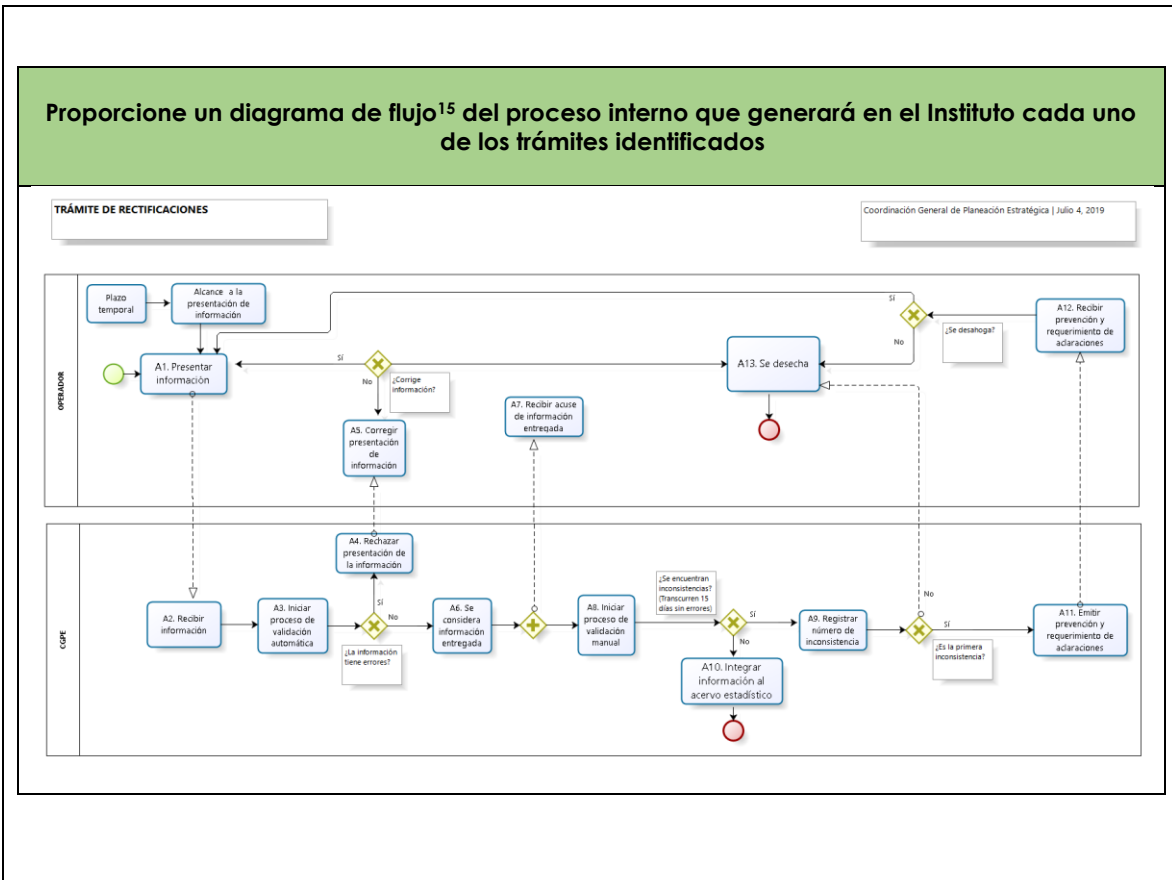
Proporcione un diagrama de flujo$^{15}$ del proceso interno que generará en el Instituto cada uno de los trámites identificados

TRÁMITE DE RECTIFICACIONES

Coordinación General de Planeación Estratégica | Julio 4, 2019

OPERADOR

Plazo temporal

Alcance a la presentación de información

A1. Presentar información

Sí

No

¿Corrige información?

A5. Corregir presentación de información

A7. Recibir acuse de información entregada

A13. Se desecha

Sí

No

¿Se desahoga?

A12. Recibir prevención y requerimiento de aclaraciones

CGPE

A2. Recibir información

A3. Iniciar proceso de validación automática

A4. Rechazar presentación de la información

Sí

No

¿La información tiene errores?

A6. Se considera información entregada

A8. Iniciar proceso de validación manual

¿Se encuentran inconsistencias? (Transcurren 15 días sin errores)

Sí

No

A10. Integrar información al acervo estadístico

A9. Registrar número de inconsistencia

No

Sí

¿Es la primera inconsistencia?

A11. Emitir prevención y requerimiento de aclaraciones